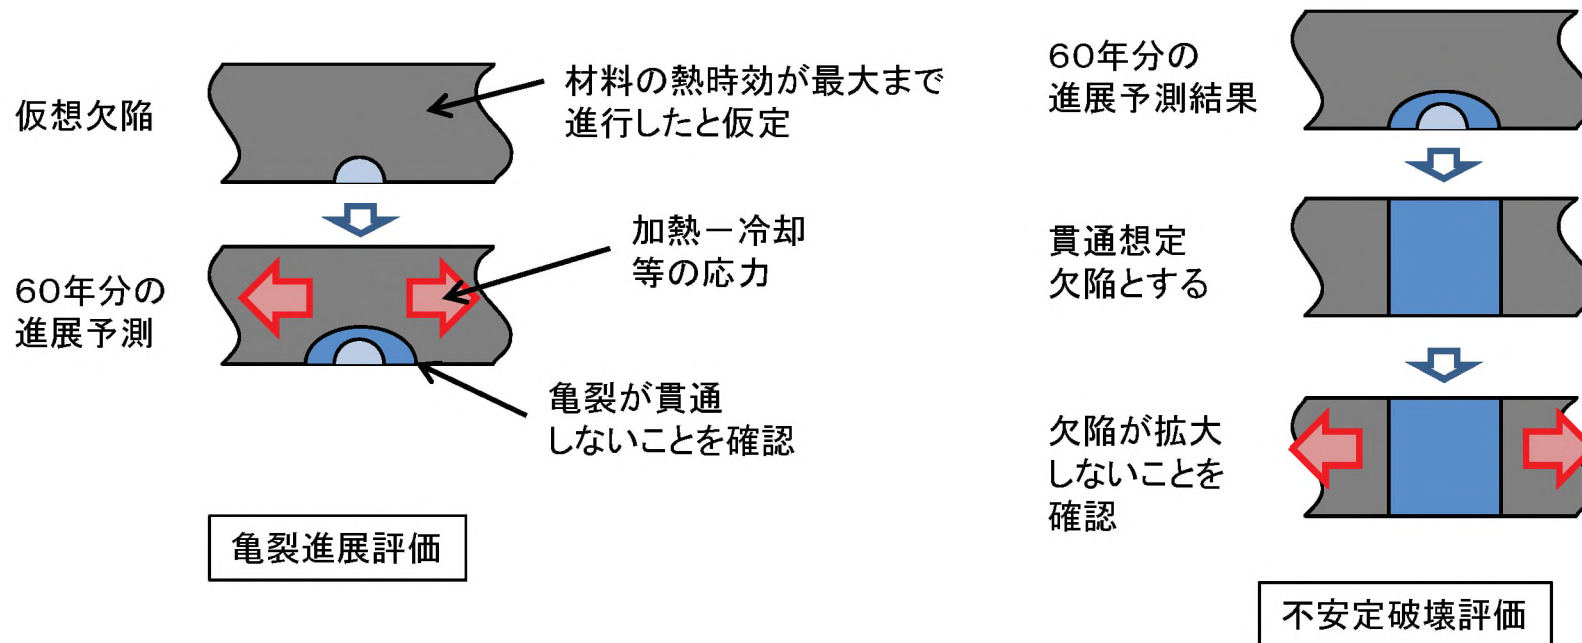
仮想欠陥

材料の熱時効が最大まで進行したと仮定

60年分の進展予測

加熱−冷却等の応力

亀裂が貫通しないことを確認

亀裂進展評価

60年分の進展予測結果

貫通想定欠陥とする

欠陥が拡大しないことを確認

不安定破壊評価